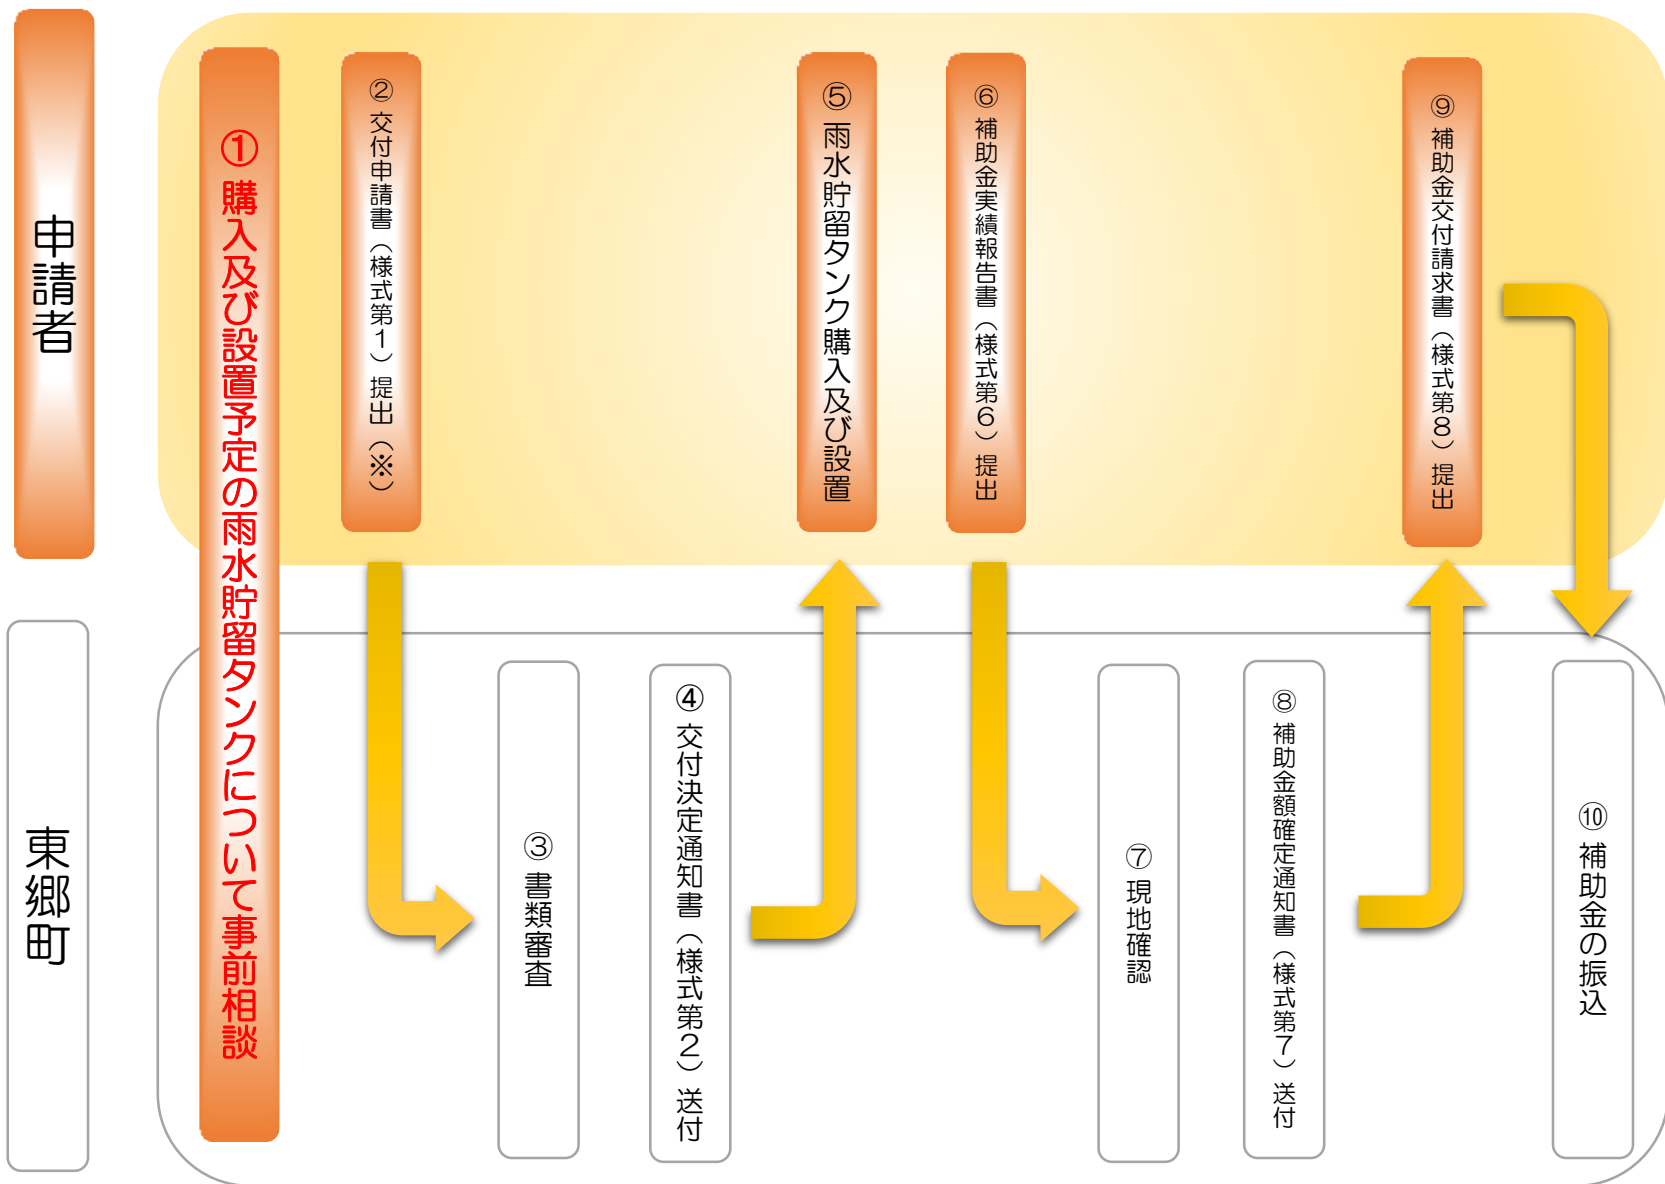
申請者

東郷町

①購入及び設置予定の雨水貯留タンクについて事前相談

②交付申請書（様式第１）提出（※）

③書類審査

④交付決定通知書（様式第２）送付

⑤雨水貯留タンク購入及び設置

⑥補助金実績報告書（様式第６）提出

⑦現地確認

⑧補助金額確定通知書（様式第７）送付

⑨補助金交付請求書（様式第８）提出

⑩補助金の振込